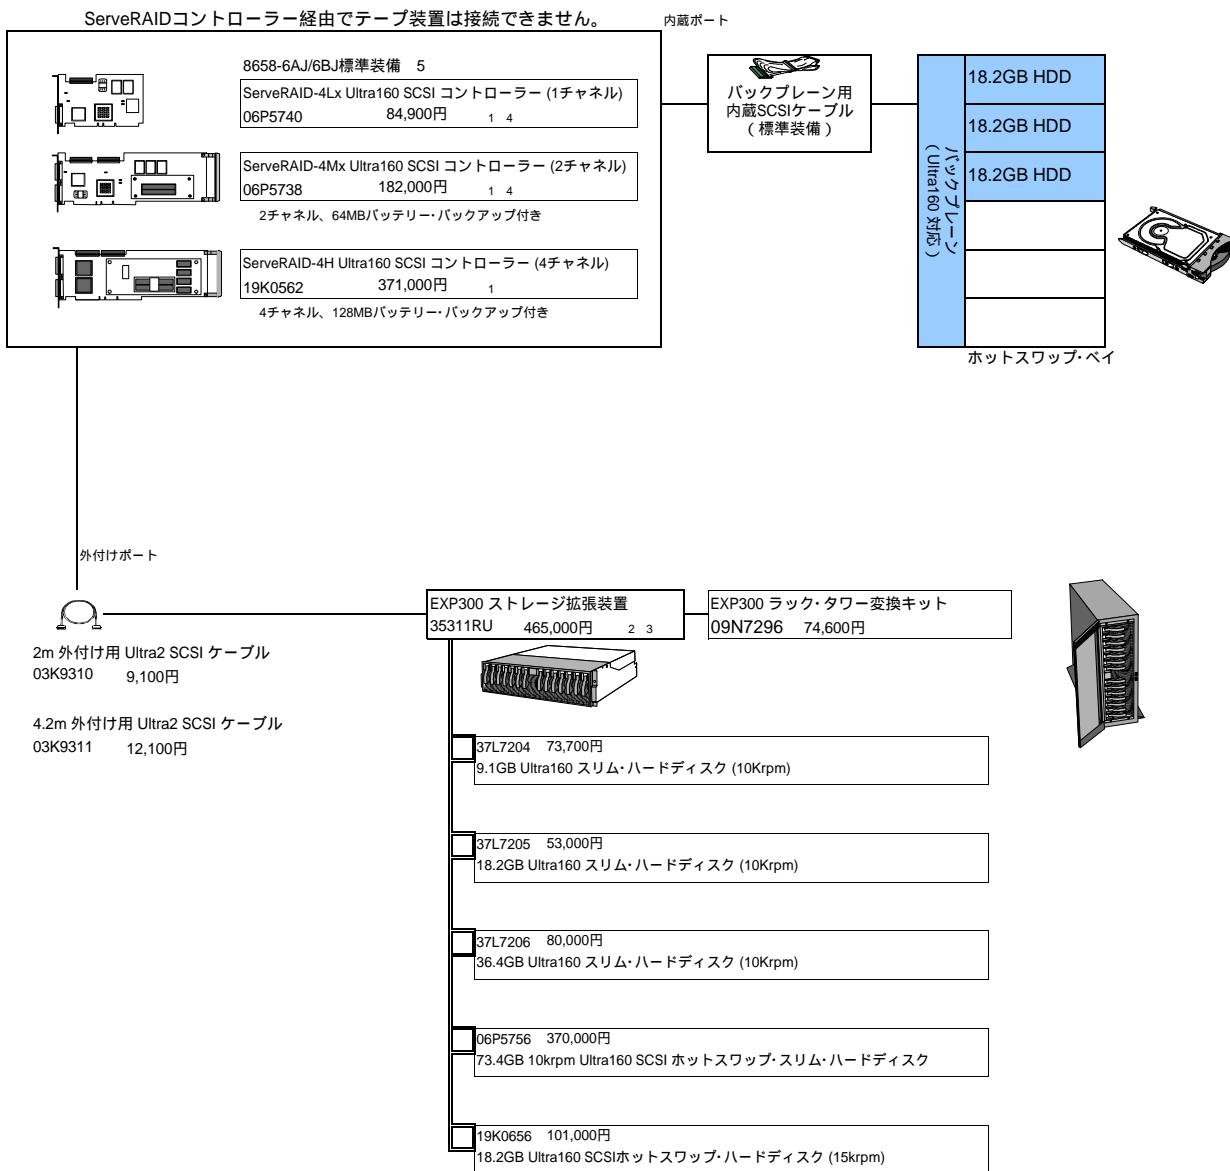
ServeRAIDコントローラー経由でテープ装置は接続できません。

内蔵ポート

8658-6AJ/6BJ標準装備 5

ServeRAID-4Lx Ultra160 SCSI コントローラー (1チャネル)
06P5740 84,900円 1 4

ServeRAID-4Mx Ultra160 SCSI コントローラー (2チャネル)
06P5738 182,000円 1 4

2チャネル、64MBバッテリー･バックアップ付き

ServeRAID-4H Ultra160 SCSI コントローラー (4チャネル)
19K0562 371,000円 1

4チャネル、128MBバッテリー･バックアップ付き

バックプレーン用
内蔵SCSIケーブル
(標準装備)

バックプレーン
(Ultra160 対応)

18.2GB HDD

18.2GB HDD

18.2GB HDD

ホットスワップ･ベイ

外付けポート

2m 外付け用 Ultra2 SCSI ケーブル
03K9310 9,100円

4.2m 外付け用 Ultra2 SCSI ケーブル
03K9311 12,100円

EXP300 ストレージ拡張装置
35311RU 465,000円 2 3

EXP300 ラック･タワー変換キット
09N7296 74,600円

37L7204 73,700円
9.1GB Ultra160 スリム･ハードディスク (10Krpm)

37L7205 53,000円
18.2GB Ultra160 スリム･ハードディスク (10Krpm)

37L7206 80,000円
36.4GB Ultra160 スリム･ハードディスク (10Krpm)

06P5756 370,000円
73.4GB 10krpm Ultra160 SCSI ホットスワップ･スリム･ハードディスク

19K0656 101,000円
18.2GB Ultra160 SCSIホットスワップ･ハードディスク (15krpm)